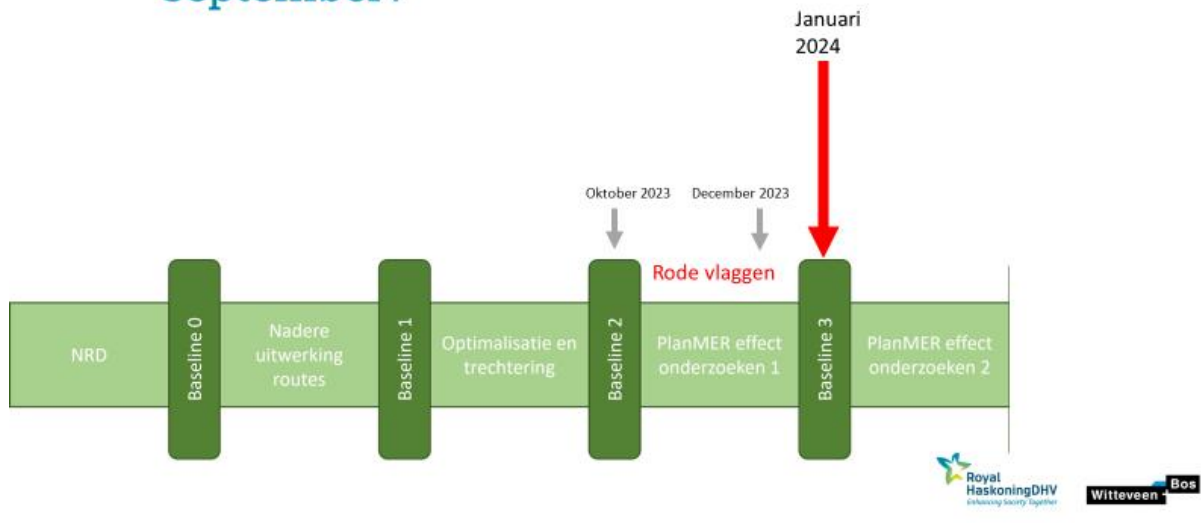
Januari 2024

Oktober 2023

December 2023

Rode vlaggen

NRD

Baseline 0

Nadere uitwerking routes

Baseline 1

Optimalisatie en trechtering

Baseline 2

PlanMER effect onderzoeken 1

Baseline 3

PlanMER effect onderzoeken 2

Royal HaskoningDHV
Enhancing Society Together

Witteveen + Bos